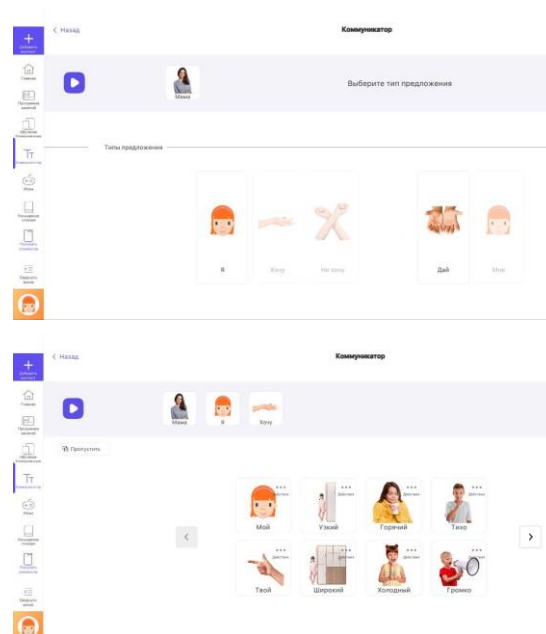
Добавить контент
Главная
Программа занятий
Обучение Коммуникации
Коммуникатор
Игры
Расширение словаря
Понимать словарь
Завершить занятие

< Назад
Коммуникатор

Мама
Выберите тип предложения

Типы предложения

Я
Хочу
Не хочу
Дай
Мне

Добавить контент
Главная
Программа занятий
Обучение Коммуникации
Коммуникатор
Игры
Расширение словаря
Понимать словарь
Завершить занятие

< Назад
Коммуникатор

Мама
Я
Хочу

Пропустить

Действия
Мой
Действия
Узкий
Действия
Горячий
Действия
Тихо
Действия
Твой
Действия
Широкий
Действия
Холодный
Действия
Громко